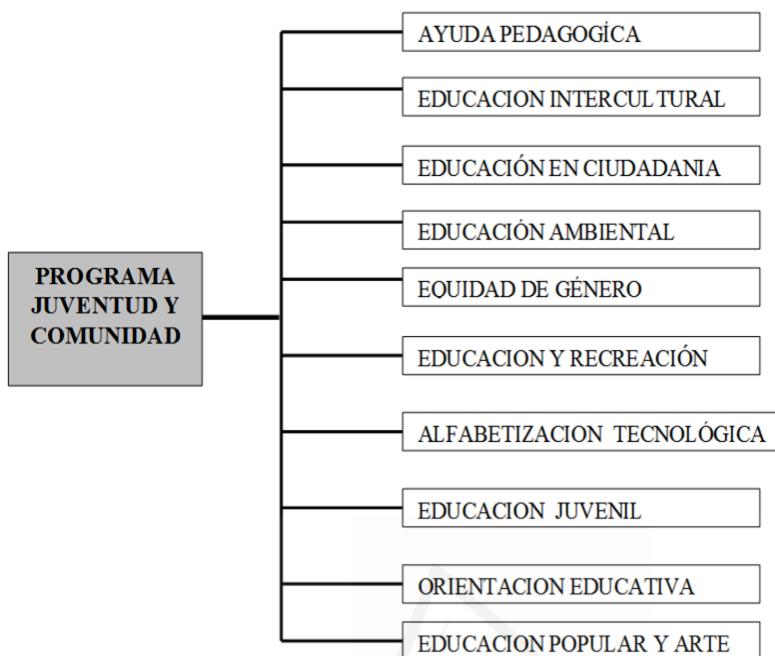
PROGRAMA JUVENTUD Y COMUNIDAD

AYUDA PEDAGOGÍCA

EDUCACION INTERCULTURAL

EDUCACIÓN EN CIUDADANIA

EDUCACIÓN AMBIENTAL

EQUIDAD DE GÉNERO

EDUCACION Y RECREACIÓN

ALFABETIZACION TECNOLÓGICA

EDUCACION JUVENIL

ORIENTACION EDUCATIVA

EDUCACION POPULAR Y ARTE